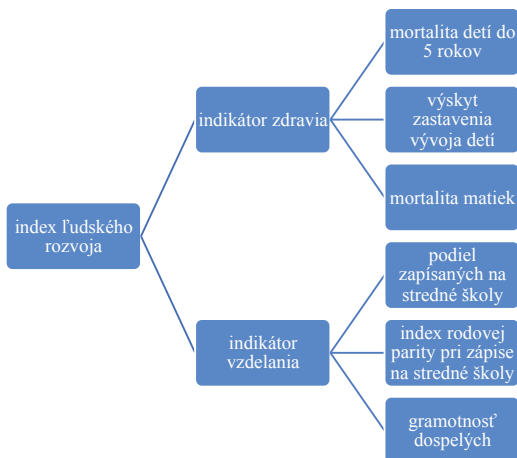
index ľudského rozvoja

indikátor zdravia

mortalita detí do 5 rokov

výskyt zastavenia vývoja detí

mortalita matiek

indikátor vzdelania

podiel zapísaných na stredné školy

index rodovej parity pri zápise na stredné školy

gramotnosť dospelých